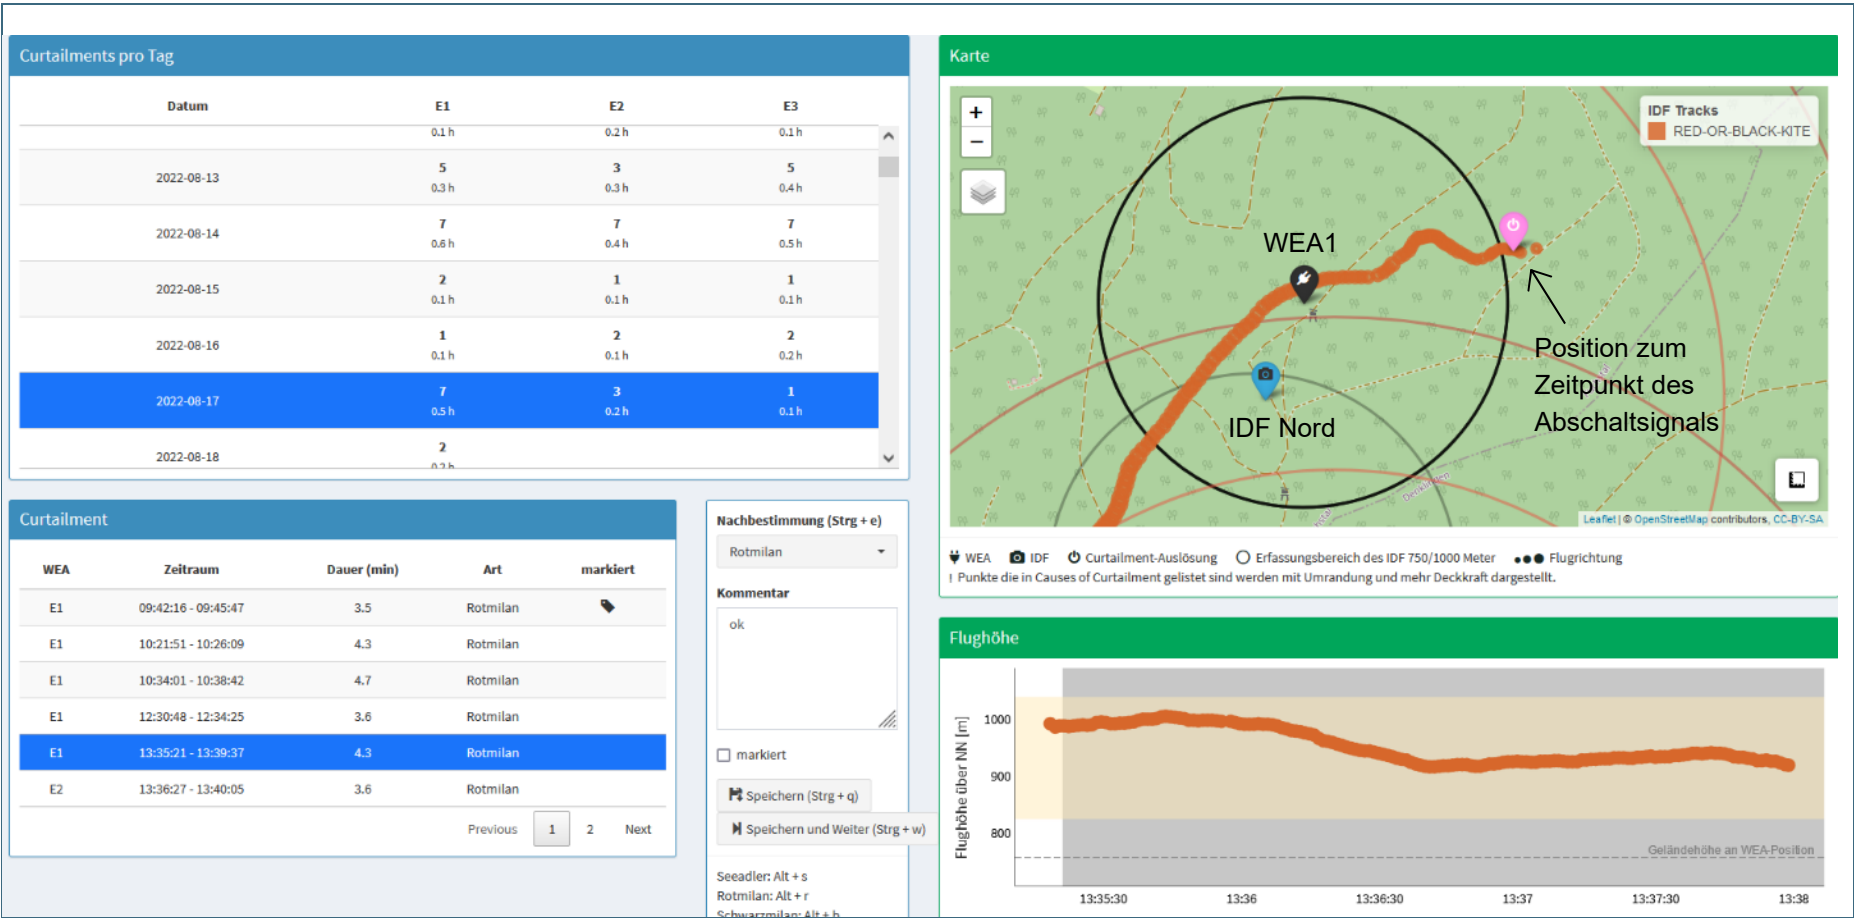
Curtailments pro Tag

| Datum | E1 | E2 | E3 |
|---|---|---|---|
| | 0.1 h | 0.2 h | 0.1 h |
| 2022-08-13 | 5 0.3 h | 3 0.3 h | 5 0.4 h |
| 2022-08-14 | 7 0.6 h | 7 0.4 h | 7 0.5 h |
| 2022-08-15 | 2 0.1 h | 1 0.1 h | 1 0.1 h |
| 2022-08-16 | 1 0.1 h | 2 0.1 h | 2 0.2 h |
| 2022-08-17 | 7 0.5 h | 3 0.2 h | 1 0.1 h |
| 2022-08-18 | 2 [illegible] | | |

Curtailment

| WEA | Zeitraum | Dauer (min) | Art | markiert |
|---|---|---|---|---|
| E1 | 09:42:16 - 09:45:47 | 3.5 | Rotmilan | |
| E1 | 10:21:51 - 10:26:09 | 4.3 | Rotmilan | |
| E1 | 10:34:01 - 10:38:42 | 4.7 | Rotmilan | |
| E1 | 12:30:48 - 12:34:25 | 3.6 | Rotmilan | |
| E1 | 13:35:21 - 13:39:37 | 4.3 | Rotmilan | |
| E2 | 13:36:27 - 13:40:05 | 3.6 | Rotmilan | |

Previous 1 2 Next

Nachbestimmung (Strg + e)
Rotmilan
Kommentar
ok
markiert
Speichern (Strg + q)
Speichern und Weiter (Strg + w)
Seeadler: Alt + s
Rotmilan: Alt + r
Schwarzmilan: Alt + h

Karte
+
−
IDF Tracks
RED-OR-BLACK-KITE
WEA1
IDF Nord
Position zum Zeitpunkt des Abschaltsignals
Leaflet | © OpenStreetMap contributors, CC-BY-SA
WEA IDF Curtailment-Auslösung Erfassungsbereich des IDF 750/1000 Meter Flugrichtung
! Punkte die in Causes of Curtailment gelistet sind werden mit Umrandung und mehr Deckkraft dargestellt.

Flughöhe
Flughöhe über NN [m]
1000
900
800
Geländehöhe an WEA-Position
13:35:30 13:36 13:36:30 13:37 13:37:30 13:38